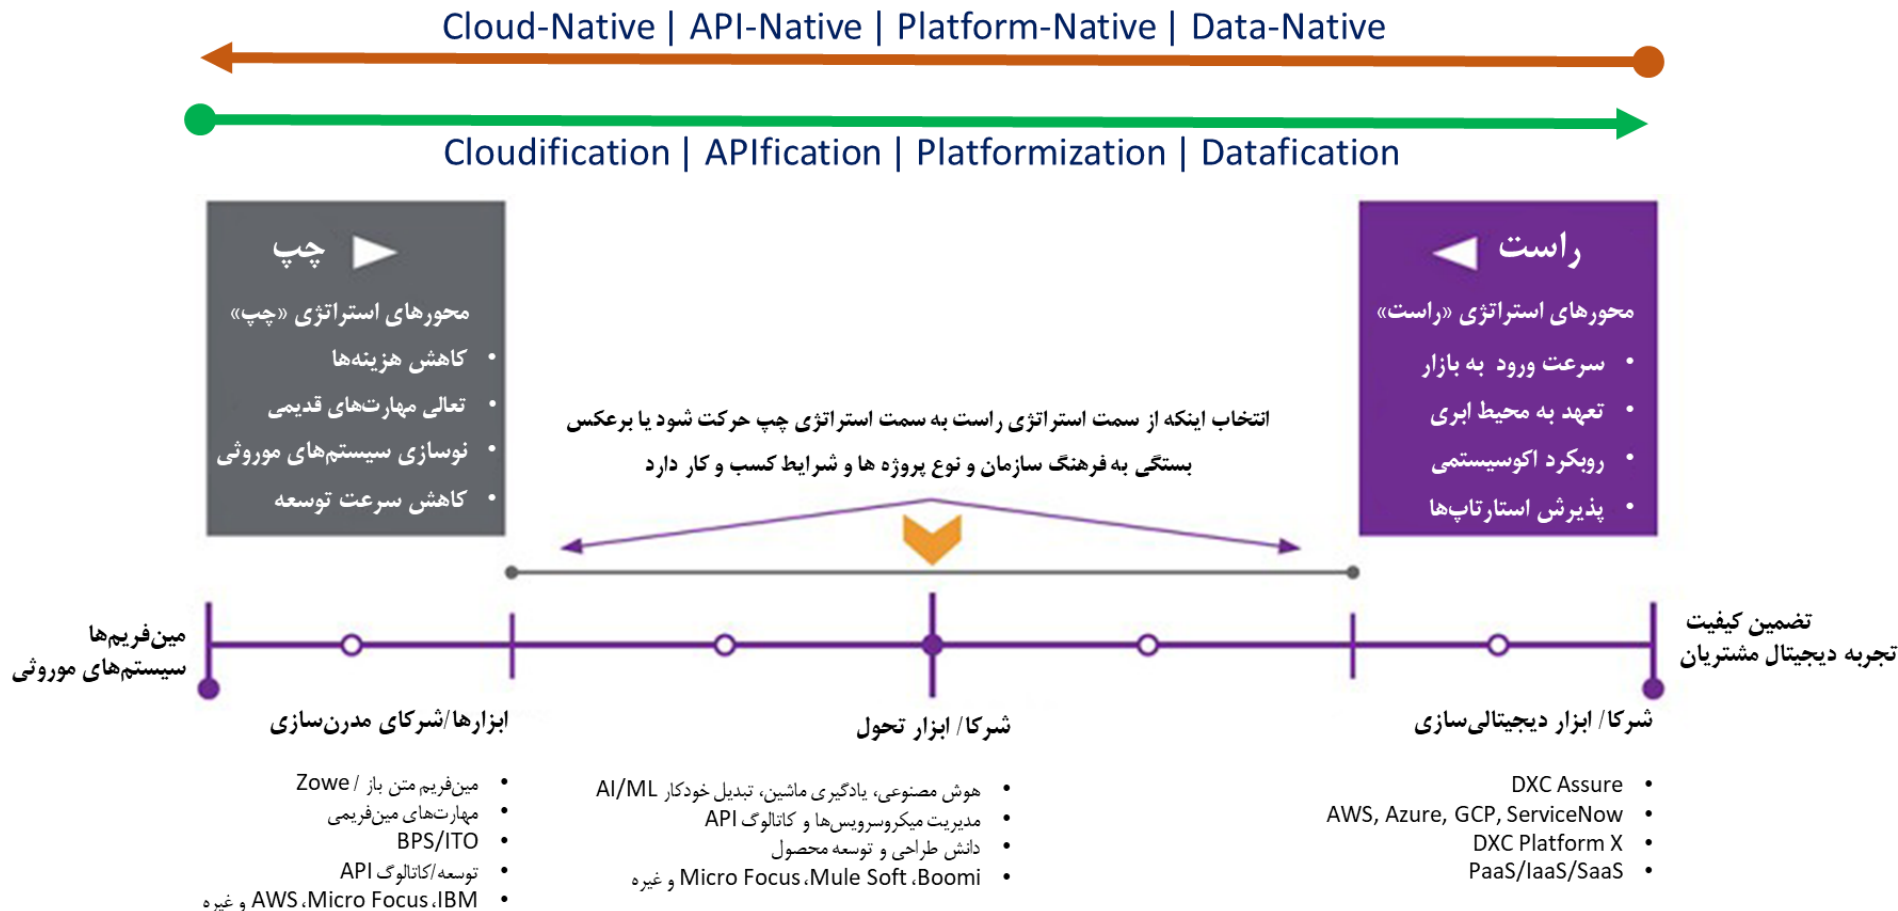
Cloud-Native | API-Native | Platform-Native | Data-Native

Cloudification | APIfication | Platformization | Datafication

چپ

محورهای استراتژی «چپ»

- کاهش هزینه‌ها
- تعالی مهارت‌های قدیمی
- نوسازی سیستم‌های موروثی
- کاهش سرعت توسعه

راست

محورهای استراتژی «راست»

- سرعت ورود به بازار
- تعهد به محیط ابری
- رویکرد اکوسیستمی
- پذیرش استارتاپ‌ها

انتخاب اینکه از سمت استراتژی راست به سمت استراتژی چپ حرکت شود یا برعکس بستگی به فرهنگ سازمان و نوع پروژه ها و شرایط کسب و کار دارد

مین‌فریم‌ها سیستم‌های موروثی

تضمین کیفیت تجربه دیجیتال مشتریان

ابزارها/شرکای مدرن‌سازی

- مین‌فریم متن باز / Zowe
- مهارت‌های مین‌فریمی
- BPS/ITO
- توسعه/کاتالوگ API
- IBM، Micro Focus، AWS و غیره

شرکا/ ابزار تحول

- هوش مصنوعی، یادگیری ماشین، تبدیل خودکار AI/ML
- مدیریت میکروسرویس‌ها و کاتالوگ API
- دانش طراحی و توسعه محصول
- Boomi، Mule Soft، Micro Focus و غیره

شرکا/ ابزار دیجیتالی‌سازی

- DXC Assure
- AWS, Azure, GCP, ServiceNow
- DXC Platform X
- PaaS/IaaS/SaaS